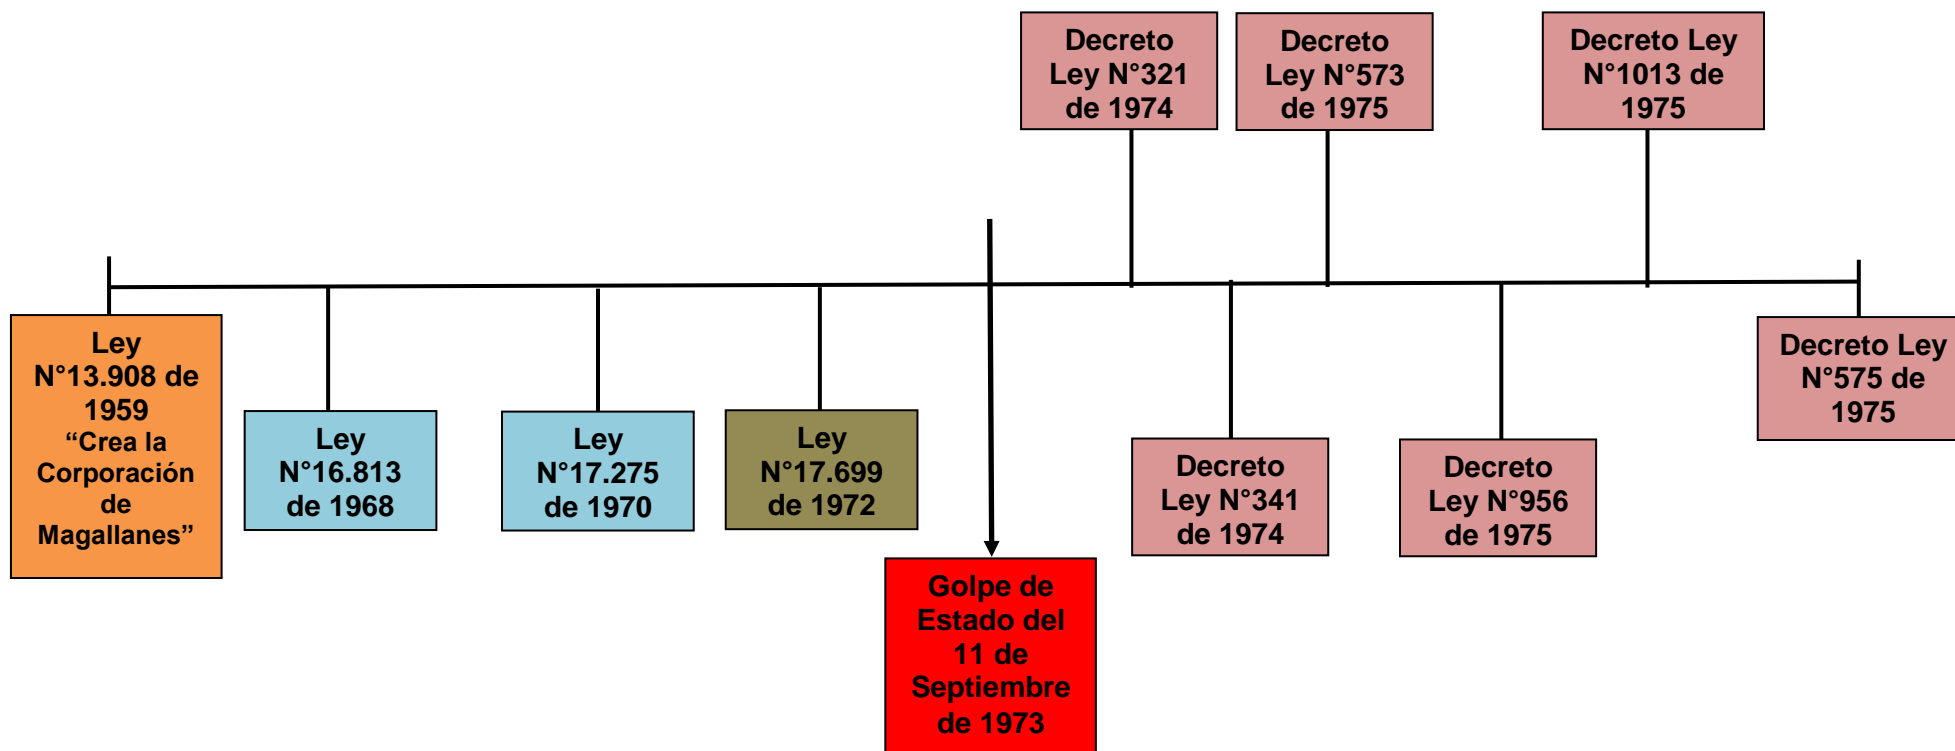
Ley N°13.908 de 1959 “Crea la Corporación de Magallanes”

Ley N°16.813 de 1968

Ley N°17.275 de 1970

Ley N°17.699 de 1972

Golpe de Estado del 11 de Septiembre de 1973

Decreto Ley N°321 de 1974

Decreto Ley N°341 de 1974

Decreto Ley N°573 de 1975

Decreto Ley N°956 de 1975

Decreto Ley N°1013 de 1975

Decreto Ley N°575 de 1975